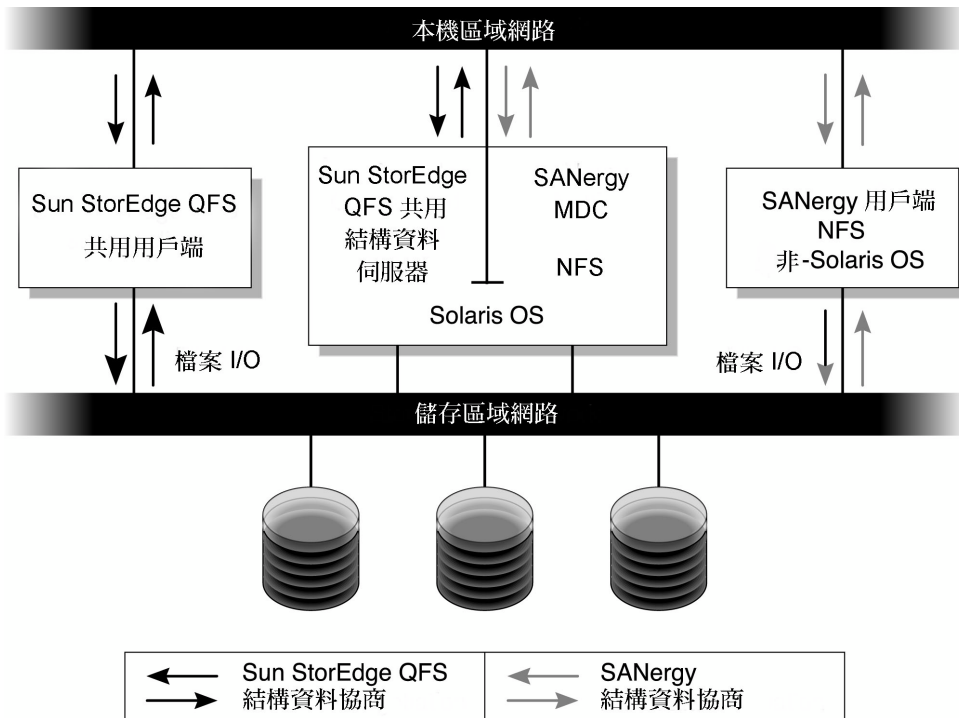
本機區域網路

Sun StorEdge QFS
共用用戶端

Sun StorEdge
QFS 共用
結構資料
伺服器

SANergy
MDC

NFS

Solaris OS

SANergy 用戶端
NFS
非-Solaris OS

檔案 I/O

檔案 I/O

儲存區域網路

Sun StorEdge QFS
結構資料協商

SANergy
結構資料協商